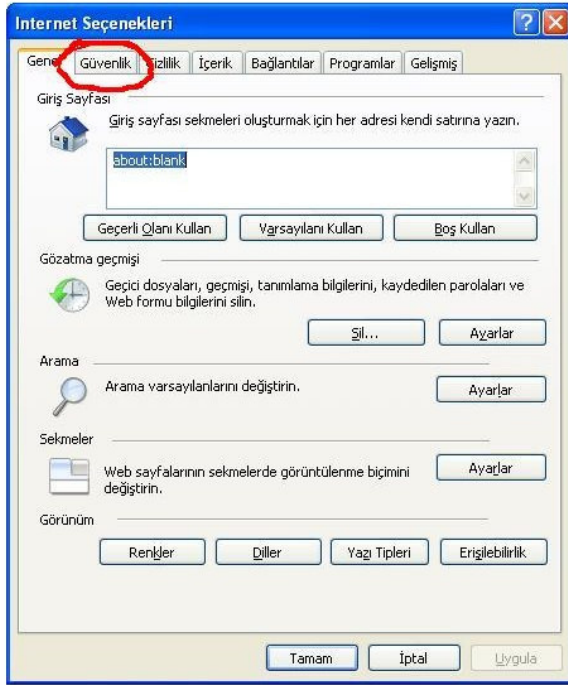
Internet Seçenekleri

Genel | Güvenlik | Gizlilik | İçerik | Bağlantılar | Programlar | Gelişmiş

Giriş Sayfası

Giriş sayfası sekmeleri oluşturmak için her adresi kendi satırına yazın.

about:blank

Geçerli Olanı Kullan | Varsayılanı Kullan | Boş Kullan

Gözatma geçmişi

Geçici dosyaları, geçmişi, tanımlama bilgilerini, kaydedilen parolaları ve Web formu bilgilerini silin.

Sil... | Ayarlar

Arama

Arama varsayılanlarını değiştirin.

Ayarlar

Sekmeler

Web sayfalarının sekmelerde görüntülenme biçimini değiştirin.

Ayarlar

Görünüm

Renkler | Diller | Yazı Tipleri | Erişilebilirlik

Tamam | İptal | Uygula